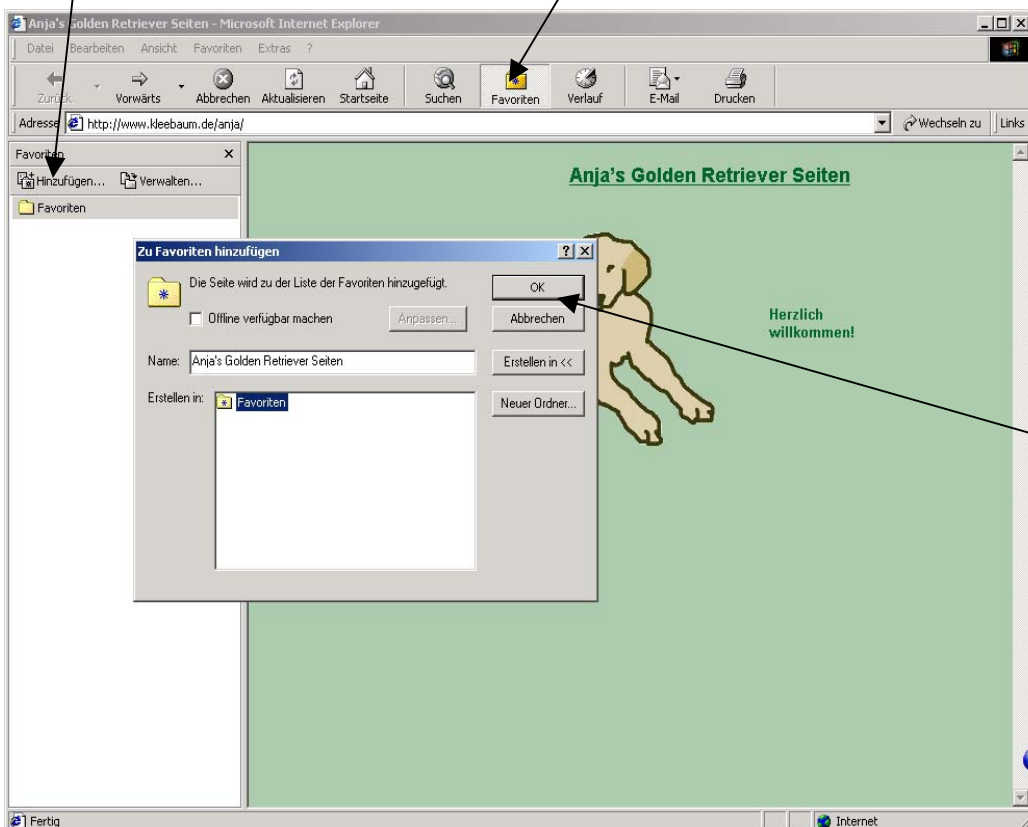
Anja's Golden Retriever Seiten - Microsoft Internet Explorer

Datei Bearbeiten Ansicht Favoriten Extras ?

Zurück Vorwärts Abbrechen Aktualisieren Startseite Suchen Favoriten Verlauf E-Mail Drucken

Adresse http://www.kleebaum.de/anja/

Wechseln zu Links

Favoriten ×

Hinzufügen... Verwalten...

Favoriten

Anja's Golden Retriever Seiten

Zu Favoriten hinzufügen ? ×

Die Seite wird zu der Liste der Favoriten hinzugefügt.

OK

Offline verfügbar machen

Anpassen...

Abbrechen

Name: Anja's Golden Retriever Seiten

Erstellen in <<

Erstellen in: Favoriten

Neuer Ordner...

Herzlich willkommen!

Fertig

Internet